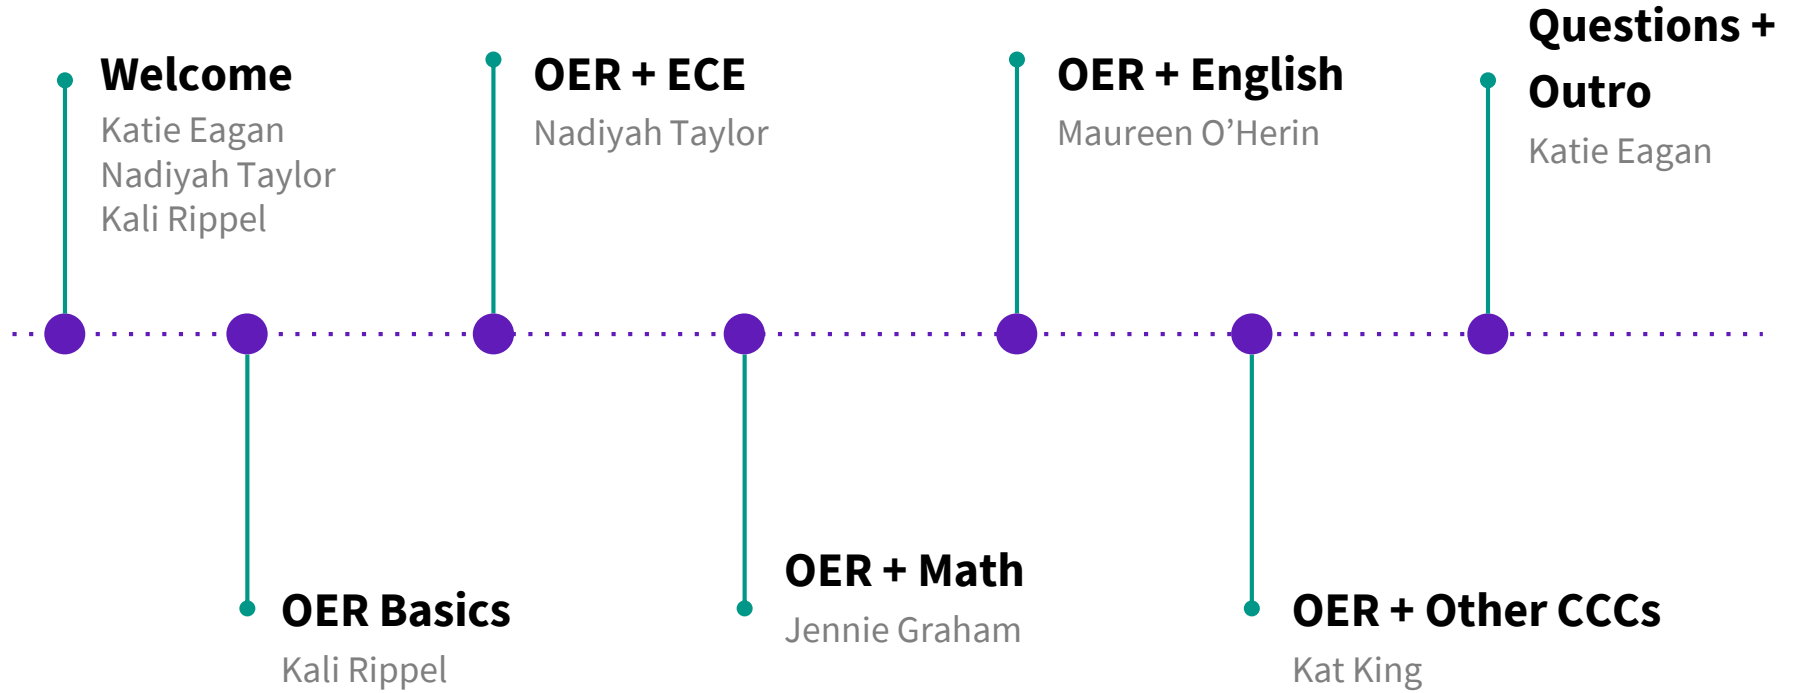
Welcome
Katie Eagan
Nadiyah Taylor
Kali Rippel

OER Basics
Kali Rippel

OER + ECE
Nadiyah Taylor

OER + Math
Jennie Graham

OER + English
Maureen O'Herin

OER + Other CCCs
Kat King

Questions + Outro
Katie Eagan